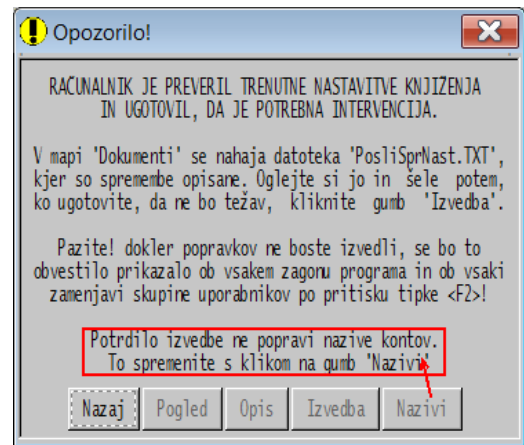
Opozorilo!

RACUNALNIK JE PREVERIL TRENUTNE NASTAVITVE KNJIŽENJA IN UGOTOVIL, DA JE POTREBNA INTERVENCIJA.

V mapi 'Dokumenti' se nahaja datoteka 'PosliSprNast.TXT', kjer so spremembe opisane. Oglejte si jo in šele potem, ko ugotovite, da ne bo težav, kliknite gumb 'Izvedba'.

Pazite! dokler popravkov ne boste izvedli, se bo to obvestilo prikazalo ob vsakem zagonu programa in ob vsaki zamenjavi skupine uporabnikov po pritisku tipke <F2>!

Potrdilo izvedbe ne popravi nazive kontov.
To spremenite s klikom na gumb "Nazivi"

Nazaj | Pogled | Opis | Izvedba | Nazivi